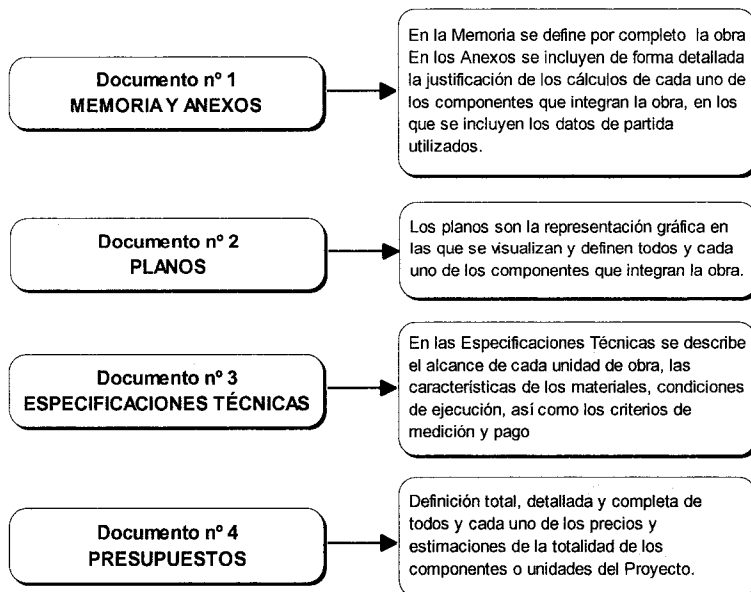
Documento nº 1
MEMORIA Y ANEXOS

En la Memoria se define por completo la obra
En los Anexos se incluyen de forma detallada la justificación de los cálculos de cada uno de los componentes que integran la obra, en los que se incluyen los datos de partida utilizados.

Documento nº 2
PLANOS

Los planos son la representación gráfica en las que se visualizan y definen todos y cada uno de los componentes que integran la obra.

Documento nº 3
ESPECIFICACIONES TÉCNICAS

En las Especificaciones Técnicas se describe el alcance de cada unidad de obra, las características de los materiales, condiciones de ejecución, así como los criterios de medición y pago

Documento nº 4
PRESUPUESTOS

Definición total, detallada y completa de todos y cada uno de los precios y estimaciones de la totalidad de los componentes o unidades del Proyecto.